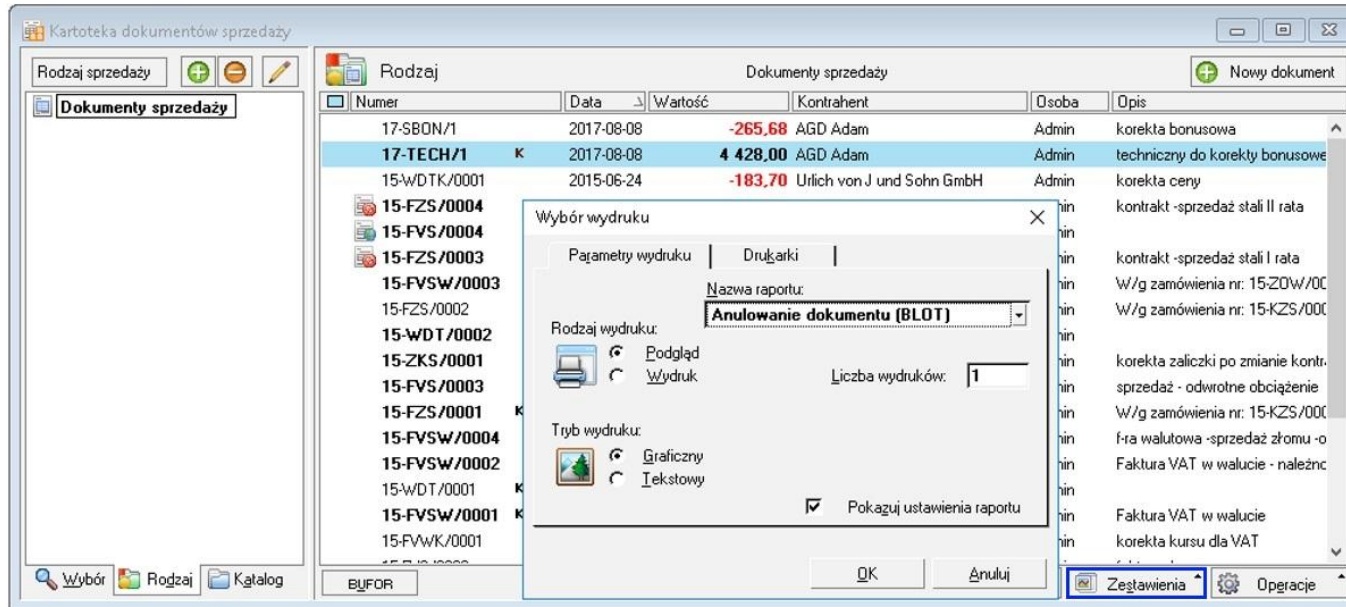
Kartoteka dokumentów sprzedaży

Rodzaj sprzedaży

Dokumenty sprzedaży

Rodzaj

Dokumenty sprzedaży

Nowy dokument

| Numer | | Data | Wartość | Kontrahent | Osoba | Opis |
|---|---|---|---|---|---|---|
| 17-SBON/1 | | 2017-08-08 | -265,68 | AGD Adam | Admin | korekta bonusowa |
| 17-TECH/1 | K | 2017-08-08 | 4 428,00 | AGD Adam | Admin | techniczny do korekty bonusowe |
| 15-WDTK/0001 | | 2015-06-24 | -183,70 | Urlich von J und Sohn GmbH | Admin | korekta ceny |
| 15-FZS/0004 | | | | | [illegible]in | kontrakt -sprzedaż stali II rata |
| 15-FVS/0004 | | | | | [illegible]in | |
| 15-FZS/0003 | | | | | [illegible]in | kontrakt -sprzedaż stali I rata |
| 15-FVSW/0003 | | | | | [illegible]in | W/g zamówienia nr: 15-ZOW/0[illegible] |
| 15-FZS/0002 | | | | | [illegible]in | W/g zamówienia nr: 15-KZS/00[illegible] |
| 15-WDT/0002 | | | | | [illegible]in | |
| 15-ZKS/0001 | | | | | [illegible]in | korekta zaliczki po zmianie kontr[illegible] |
| 15-FVS/0003 | | | | | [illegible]in | sprzedaż - odwrotne obciążenie |
| 15-FZS/0001 | K | | | | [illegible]in | W/g zamówienia nr: 15-KZS/00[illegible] |
| 15-FVSW/0004 | | | | | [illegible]in | f-ra walutowa -sprzedaż złomu -o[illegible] |
| 15-FVSW/0002 | | | | | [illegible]in | Faktura VAT w walucie - należnc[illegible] |
| 15-WDT/0001 | K | | | | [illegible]in | |
| 15-FVSW/0001 | K | | | | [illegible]in | Faktura VAT w walucie |
| 15-FVWK/0001 | | | | | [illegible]in | korekta kursu dla VAT |

Wybór wydruku

Parametry wydruku | Drukarki

Nazwa raportu:
Anulowanie dokumentu (BLOT)

Rodzaj wydruku:
Podgląd
Wydruk

Liczba wydruków: 1

Tryb wydruku:
Graficzny
Tekstowy

Pokazuj ustawienia raportu

OK
Anuluj

Wybór | Rodzaj | Katalog

BUFOR

Zestawienia

Operacje